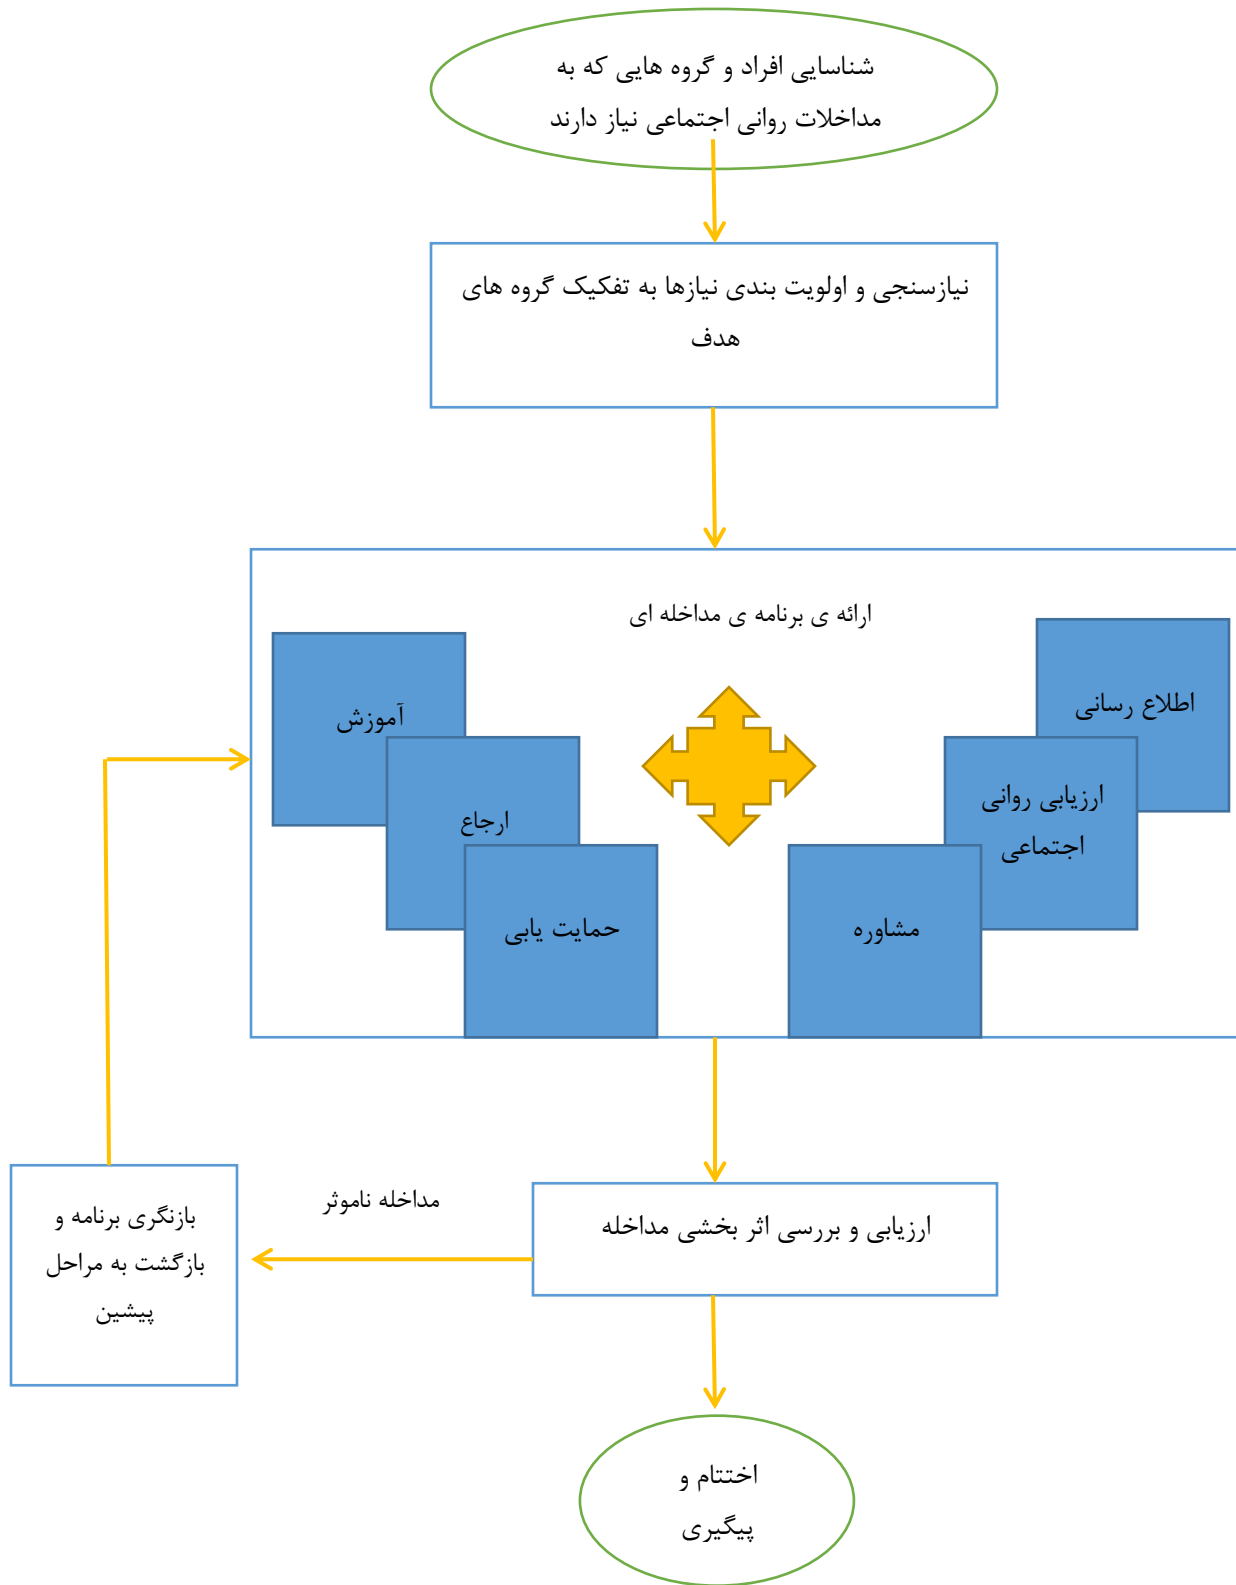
شناسایی افراد و گروه هایی که به مداخلات روانی اجتماعی نیاز دارند

نیازسنجی و اولویت بندی نیازها به تفکیک گروه های هدف

ارائه ی برنامه ی مداخله ای

آموزش

ارجاع

حمایت یابی

اطلاع رسانی

ارزیابی روانی اجتماعی

مشاوره

مداخله ناموثر

بازنگری برنامه و بازگشت به مراحل پیشین

ارزیابی و بررسی اثر بخشی مداخله

اختتام و پیگیری